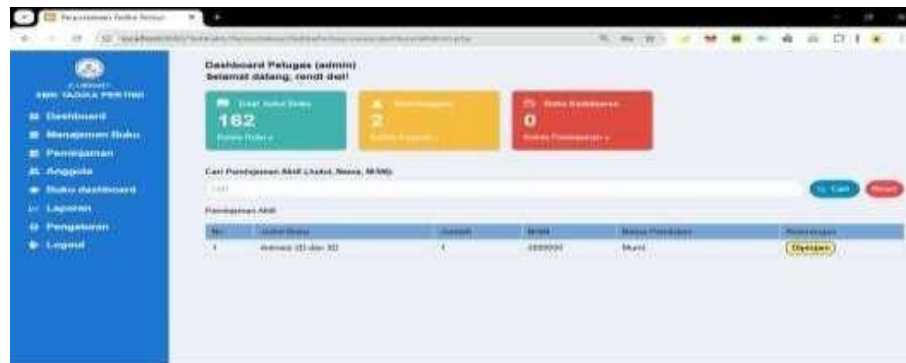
Perpustakaan Online Sekolah

E-LIBRARY
SMK TADIKA PERTIWI

Dashboard
Manajemen Buku
Peminjaman
Anggota
Buku dashboard
Laporan
Pengaturan
Logout

Dashboard Petugas (admin)
Selamat datang, rendi dwi!

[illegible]
162
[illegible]

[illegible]
2
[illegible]

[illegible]
0
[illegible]

Cari Peminjaman Aktif (Judul, Nama, NISN):

Cari
Reset

Peminjaman Aktif

| No | Judul Buku | Jumlah | NISN | Nama Peminjam | Keterangan |
|---|---|---|---|---|---|
| 1 | Animasi 2D dan 3D | 1 | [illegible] | Murni | Dipinjam |